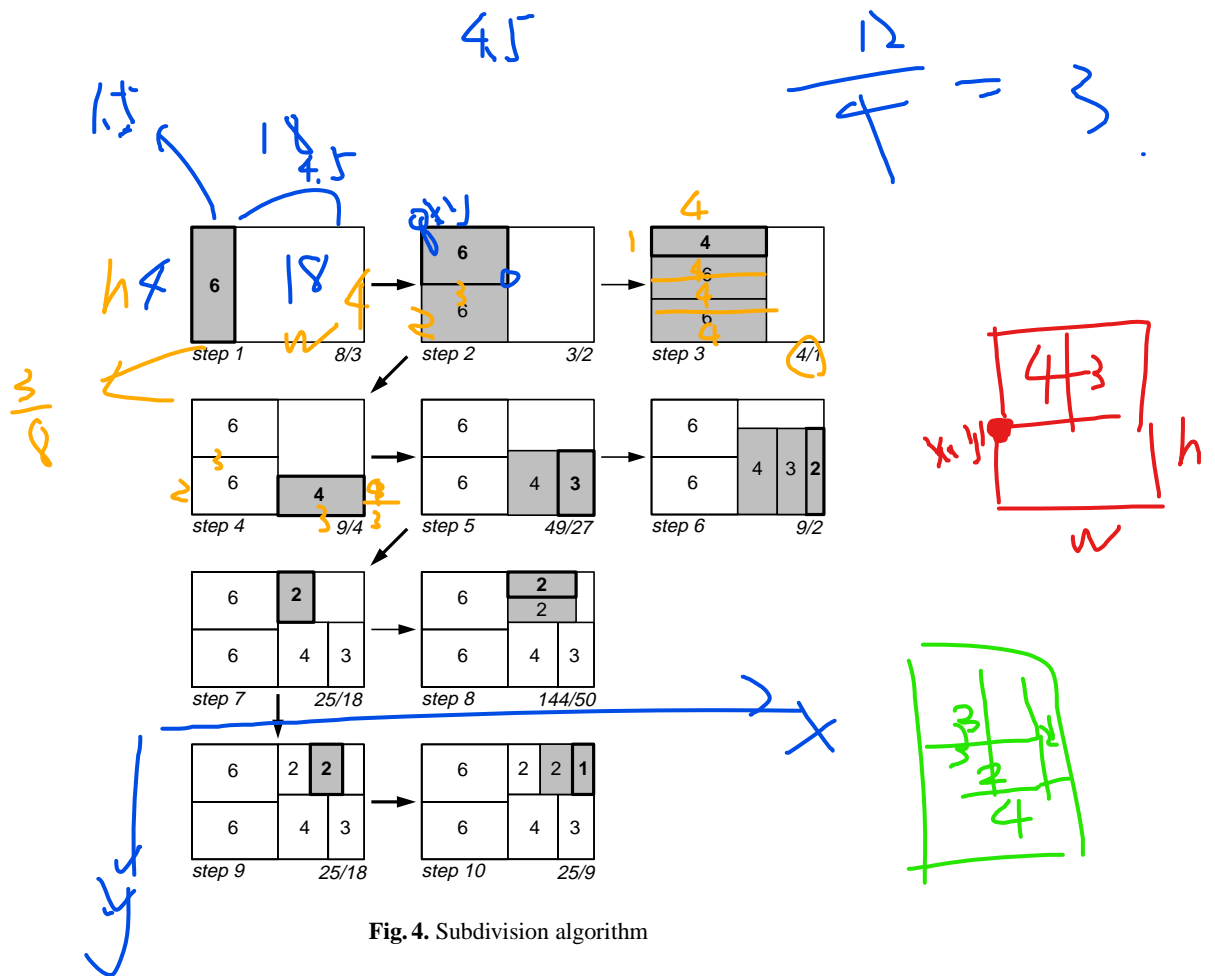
4.5

$\frac{12}{4} = 3$.

1.5

18

4.5

h 4

6

18

4

w

step 1 8/3

$\frac{3}{8}$

x,y

6

0

3

2

6

step 2 3/2

4

1

4

6

4

4

6

4

step 3 4/1

43

x,y

h

w

6

3

2

6

4

4

3

3

step 4 9/4

6

6

4

3

step 5 49/27

6

6

4

3

2

step 6 9/2

6

2

6

4

3

step 7 25/18

6

2

2

6

4

3

step 8 144/50

x

y

6

2

2

6

4

3

step 9 25/18

6

2

2

1

6

4

3

step 10 25/9

3

3

2

2

4

Fig. 4. Subdivision algorithm